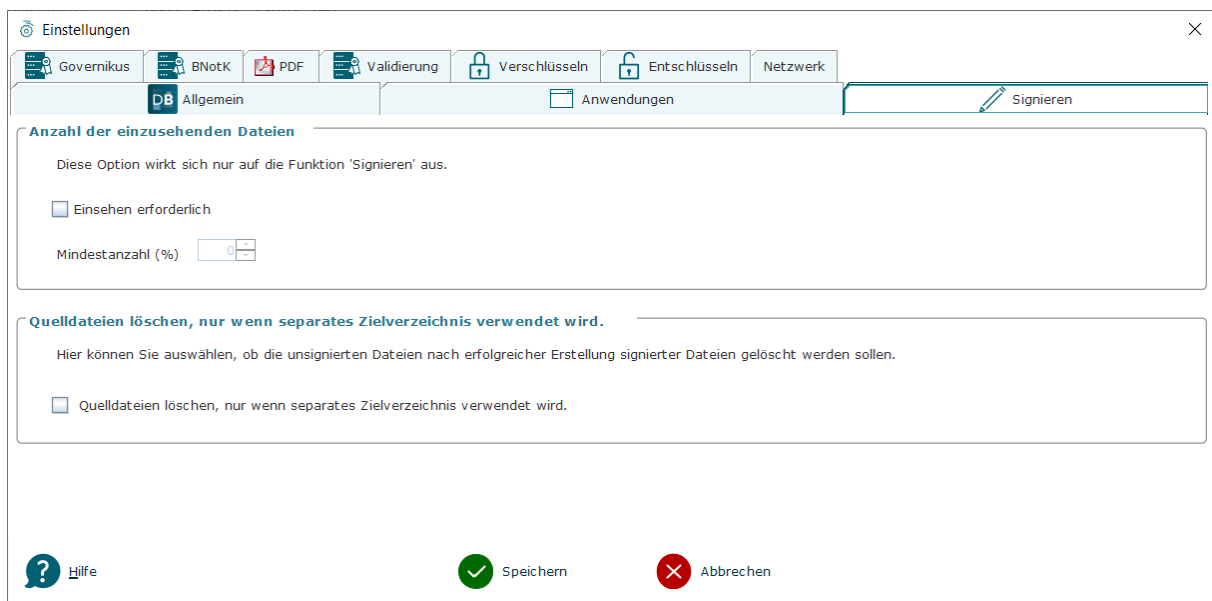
Einstellungen

Governikus | BNotK | PDF | Validierung | Verschlüsseln | Entschlüsseln | Netzwerk

DB Allgemein | Anwendungen | Signieren

Anzahl der einzusehenden Dateien

Diese Option wirkt sich nur auf die Funktion 'Signieren' aus.

Einsehen erforderlich

Mindestanzahl (%) 0

Quelldateien löschen, nur wenn separates Zielverzeichnis verwendet wird.

Hier können Sie auswählen, ob die unsignierten Dateien nach erfolgreicher Erstellung signierter Dateien gelöscht werden sollen.

Quelldateien löschen, nur wenn separates Zielverzeichnis verwendet wird.

Hilfe

Speichern

Abbrechen